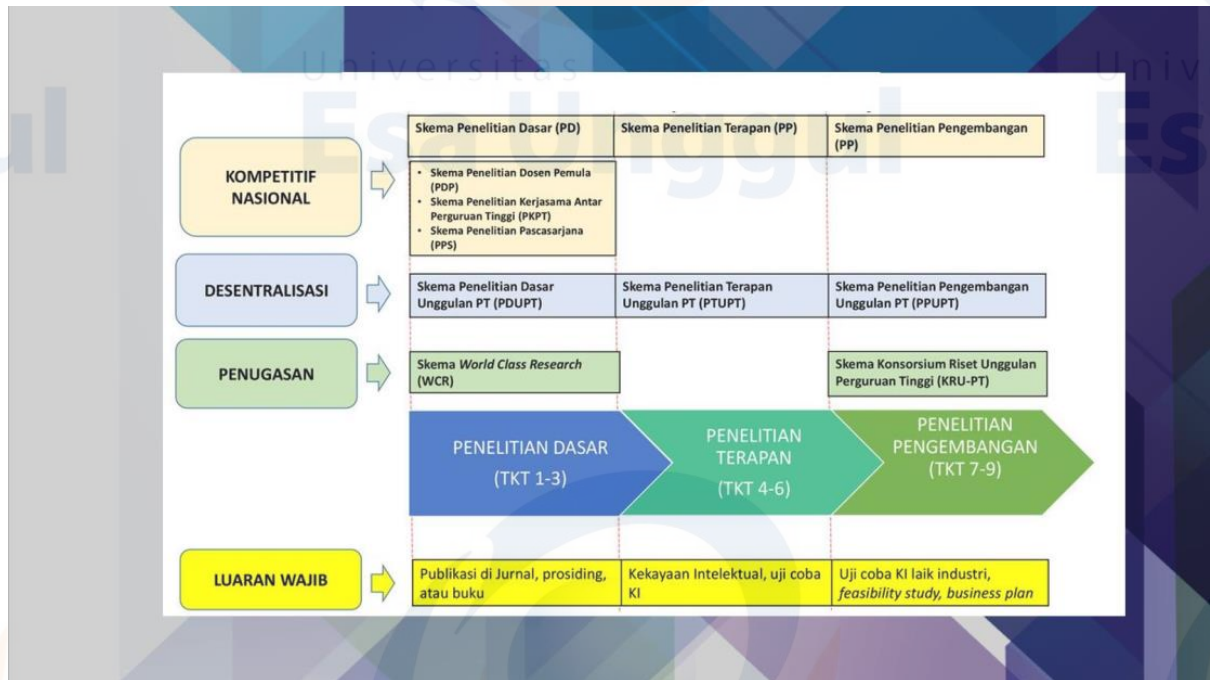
Universitas Esa Unggul

KOMPETITIF NASIONAL

Skema Penelitian Dasar (PD)

Skema Penelitian Terapan (PP)

Skema Penelitian Pengembangan (PP)

- Skema Penelitian Dosen Pemula (PDP)
- Skema Penelitian Kerjasama Antar Perguruan Tinggi (PKPT)
- Skema Penelitian Pascasarjana (PPS)

DESENTRALISASI

Skema Penelitian Dasar Unggulan PT (PDUPT)

Skema Penelitian Terapan Unggulan PT (PTUPT)

Skema Penelitian Pengembangan Unggulan PT (PPUPT)

PENUGASAN

Skema *World Class Research* (WCR)

Skema Konsorsium Riset Unggulan Perguruan Tinggi (KRU-PT)

PENELITIAN DASAR (TKT 1-3)

PENELITIAN TERAPAN (TKT 4-6)

PENELITIAN PENGEMBANGAN (TKT 7-9)

LUARAN WAJIB

Publikasi di Jurnal, prosiding, atau buku

Kekayaan Intelektual, uji coba KI

Uji coba KI laik industri, *feasibility study, business plan*